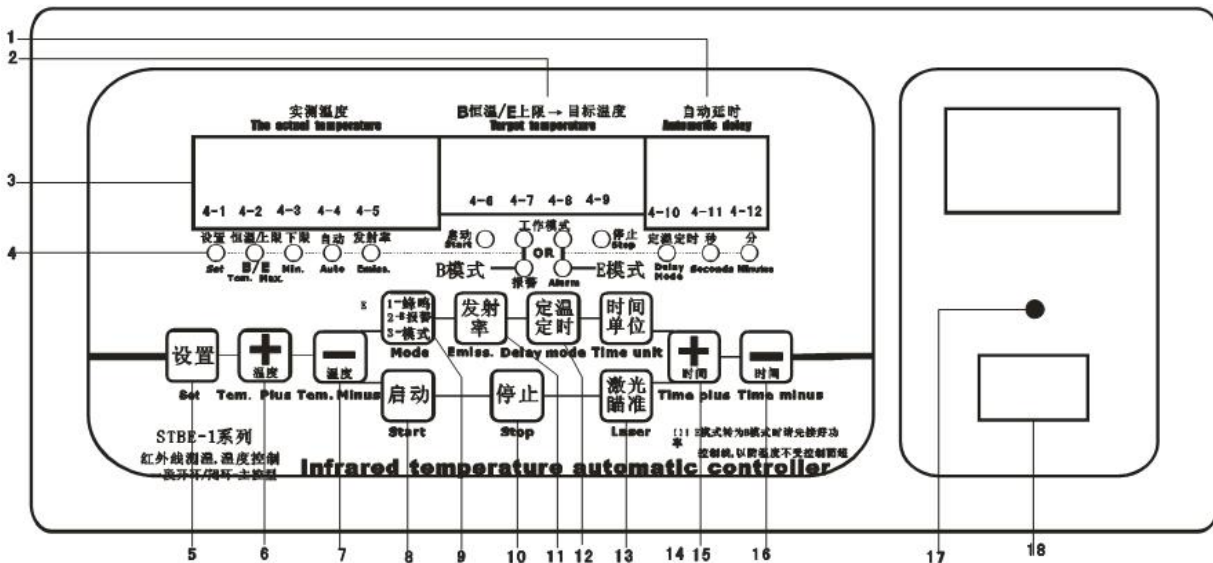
1
2
3
4

实测温度
The actual temperature

B恒温/E上限→目标温度
Target temperature

自动延时
Automatic delay

4-1 4-2 4-3 4-4 4-5

4-6 4-7 4-8 4-9

4-10 4-11 4-12

设置 Set
恒温/上限 B/E Tem. Max.
下限 Min.
自动 Auto
发射率 Emiss.

启动 Start
工作模式
OR
停止 Stop
B模式
报警
Alarm
E模式

定温定时 Delay Mode
秒 Seconds
分 Minutes

设置
Set

+ 温度
Tem. Plus

— 温度
Tem. Minus

E
1-蜂鸣
2-E报警
3-模式
Mode

发射率
Emiss.

定温定时
Delay mode

时间单位
Time unit

+ 时间
Time plus

— 时间
Time minus

启动
Start

停止
Stop

激光瞄准
Laser

STBE-1系列
红外线测温,温度控制
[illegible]开环/闭环 主控型

Infrared temperature automatic controller

[1] E模式转为B模式时请先按开动率
控制机,以防温度不受控制而烟

5 6 7 8 9 10 11 12 13 14 15 16 17 18